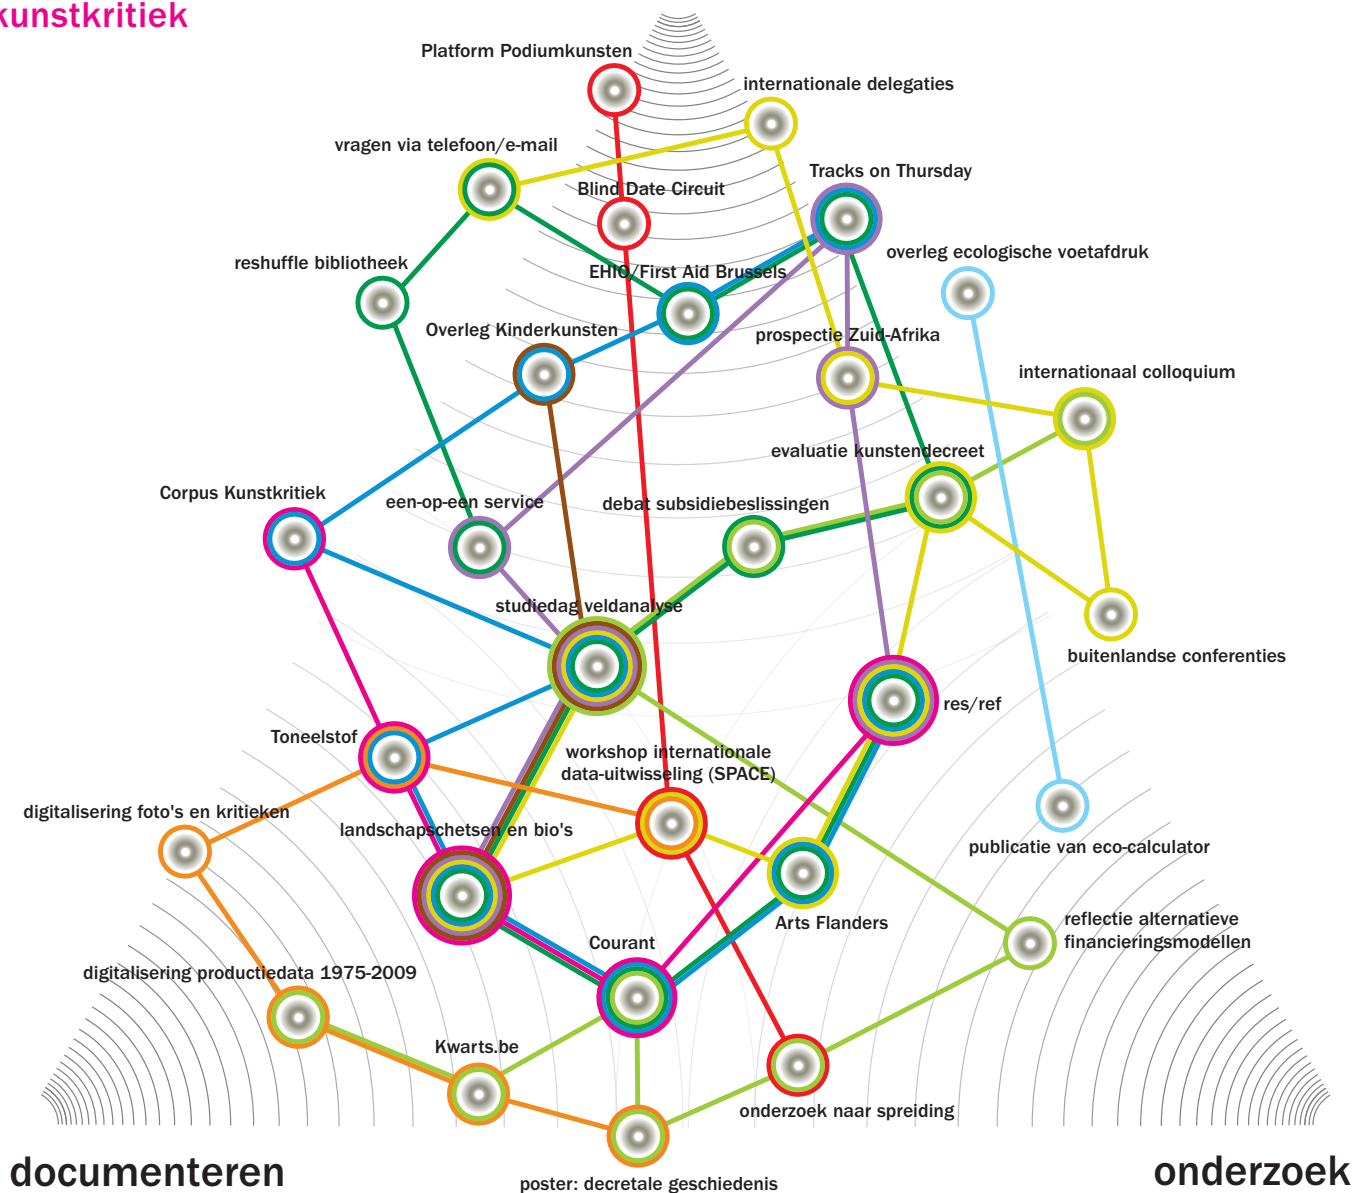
kunstkritiek

Platform Podiumkunsten

internationale delegaties

vragen via telefoon/e-mail

Blind Date Circuit

Tracks on Thursday

reshuffle bibliotheek

EHIO/First Aid Brussels

overleg ecologische voetafdruk

Overleg Kinderkunsten

prospectie Zuid-Afrika

internationaal colloquium

evaluatie kunstendecreet

Corpus Kunstkritiek

een-op-een service

debat subsidiebeslissingen

studiedag veldanalyse

buitenlandse conferenties

res/ref

Toneelstof

workshop internationale data-uitwisseling (SPACE)

digitalisering foto's en kritieken

landschapschetsen en bio's

publicatie van eco-calculator

Arts Flanders

reflectie alternatieve financieringsmodellen

Courant

digitalisering productiedata 1975-2009

Kwarts.be

onderzoek naar spreiding

documenteren

poster: decretale geschiedenis

onderzoek